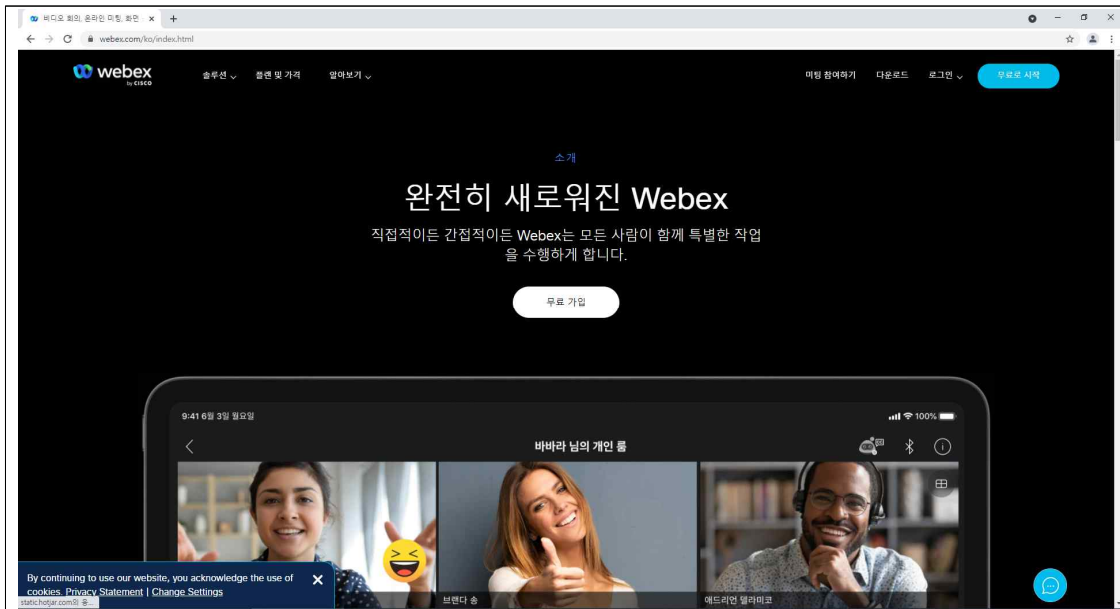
비디오 회의, 온라인 미팅, 화면 ×
+
webex.com/ko/index.html

webex by CISCO
솔루션
플랜 및 가격
알아보기
미팅 참여하기
다운로드
로그인
무료로 시작

소개
완전히 새로워진 Webex
직접적이든 간접적이든 Webex는 모든 사람이 함께 특별한 작업을 수행하게 합니다.
무료 가입

9:41 6월 3일 월요일
100%
바바라 님의 개인 룸
브랜다 송
애드리언 텔라미코

By continuing to use our website, you acknowledge the use of cookies. Privacy Statement | Change Settings
static.hotjar.com의 응...